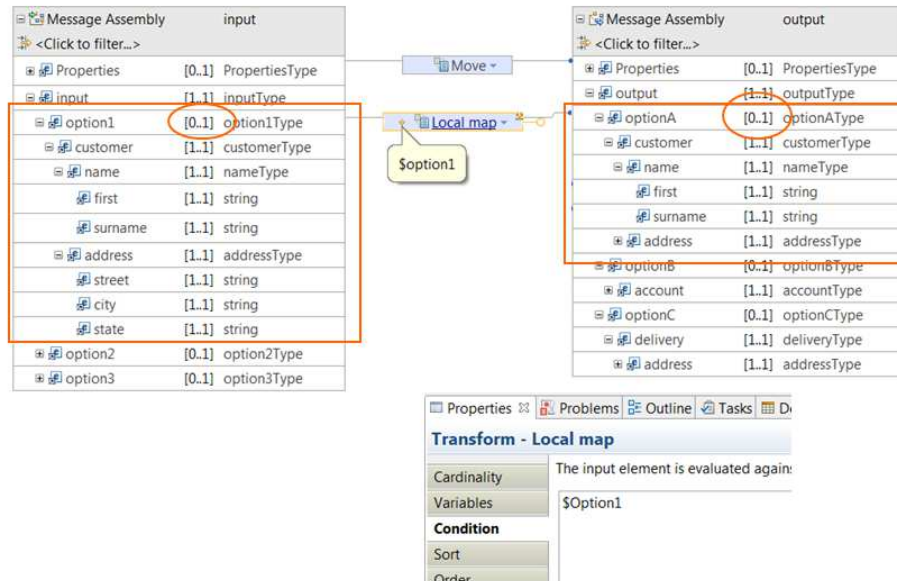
Message Assembly input
<Click to filter...>

| | | |
|---|---|---|
| Properties | [0..1] | PropertiesType |
| input | [1..1] | inputType |
| option1 | [0..1] | option1Type |
| customer | [1..1] | customerType |
| name | [1..1] | nameType |
| first | [1..1] | string |
| surname | [1..1] | string |
| address | [1..1] | addressType |
| street | [1..1] | string |
| city | [1..1] | string |
| state | [1..1] | string |
| option2 | [0..1] | option2Type |
| option3 | [0..1] | option3Type |

Move

Local map

$option1

Message Assembly output
<Click to filter...>

| | | |
|---|---|---|
| Properties | [0..1] | PropertiesType |
| output | [1..1] | outputType |
| optionA | [0..1] | optionAType |
| customer | [1..1] | customerType |
| name | [1..1] | nameType |
| first | [1..1] | string |
| surname | [1..1] | string |
| address | [1..1] | addressType |
| optionB | [0..1] | optionBType |
| account | [1..1] | accountType |
| optionC | [0..1] | optionCType |
| delivery | [1..1] | deliveryType |
| address | [1..1] | addressType |

Properties Problems Outline Tasks De

Transform - Local map

Cardinality
Variables
Condition
Sort
Order

The input element is evaluated agains

$Option1